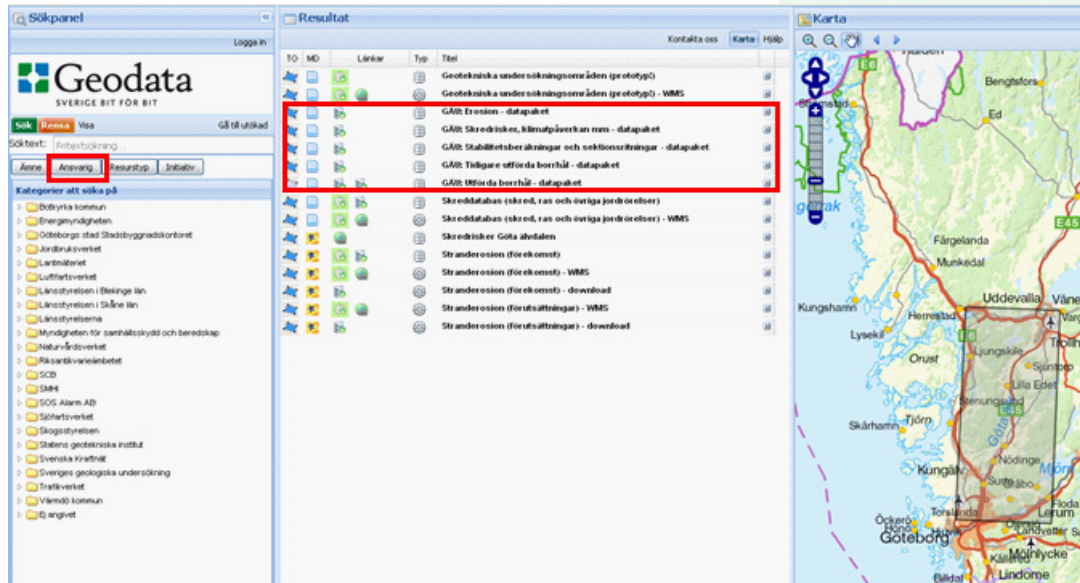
Sökpanel

Logga in

Geodata
SVERIGE BIT FÖR BIT

Sök Rensa Visa Gå till utökad

Söktext: Fritextsökning...

Ämne Ansvarig Resurstyp Initiativ

Kategorier att söka på

Botkyrka kommun
Energimyndigheten
Göteborgs stad Stadsbyggnadskontoret
Jordbruksverket
Lantmäteriet
Luftfartsverket
Länsstyrelsen i Blekinge län
Länsstyrelsen i Skåne län
Länsstyrelserna
Myndigheten för samhällsskydd och beredskap
Naturvårdsverket
Riksantikvarieämbetet
SCB
SMHI
SOS Alarm AB
Sjöfartsverket
Skogsstyrelsen
Statens geotekniska institut
Svenska Kraftnät
Sveriges geologiska undersökning
Trafikverket
Värmdö kommun
Ej angivet

Resultat

Kontakta oss Karta Hjälp

| TO | MD | Länkar | Typ | Titel |
|---|---|---|---|---|
| | | | | Geotekniska undersökningsområden (prototyp!) |
| | | | | Geotekniska undersökningsområden (prototyp!) - WMS |
| | | | | GÄU: Erosion - datapaket |
| | | | | GÄU: Skredrisker, klimatpåverkan mm - datapaket |
| | | | | GÄU: Stabilitetsberäkningar och sektionsritningar - datapaket |
| | | | | GÄU: Tidigare utförda borrhål - datapaket |
| | | | | GÄU: Utförda borrhål - datapaket |
| | | | | Skreddatabas (skred, ras och övriga jordrörelser) |
| | | | | Skreddatabas (skred, ras och övriga jordrörelser) - WMS |
| | | | | Skredrisker Göta älvdalen |
| | | | | Stranderosion (förekomst) |
| | | | | Stranderosion (förekomst) - WMS |
| | | | | Stranderosion (förekomst) - download |
| | | | | Stranderosion (förutsättningar) - WMS |
| | | | | Stranderosion (förutsättningar) - download |

Karta

Halden
E6
Bengtsfors
Strömstad
Ed
E45
Färgelanda
Munkedal
Uddevalla
Väne
Kungshamn
Herrestad
Lysekil
Trollh
Ljungskile
Orust
Sjuntorp
Lilla Edet
Stenungsund
E45
Skärhamn
Tjörn
Kungälv
Nödinge
Surte
Öckerö
Hönö
Torslanda
Göteborg
Landvetter
Mölnlycke
Lindome
Billdal